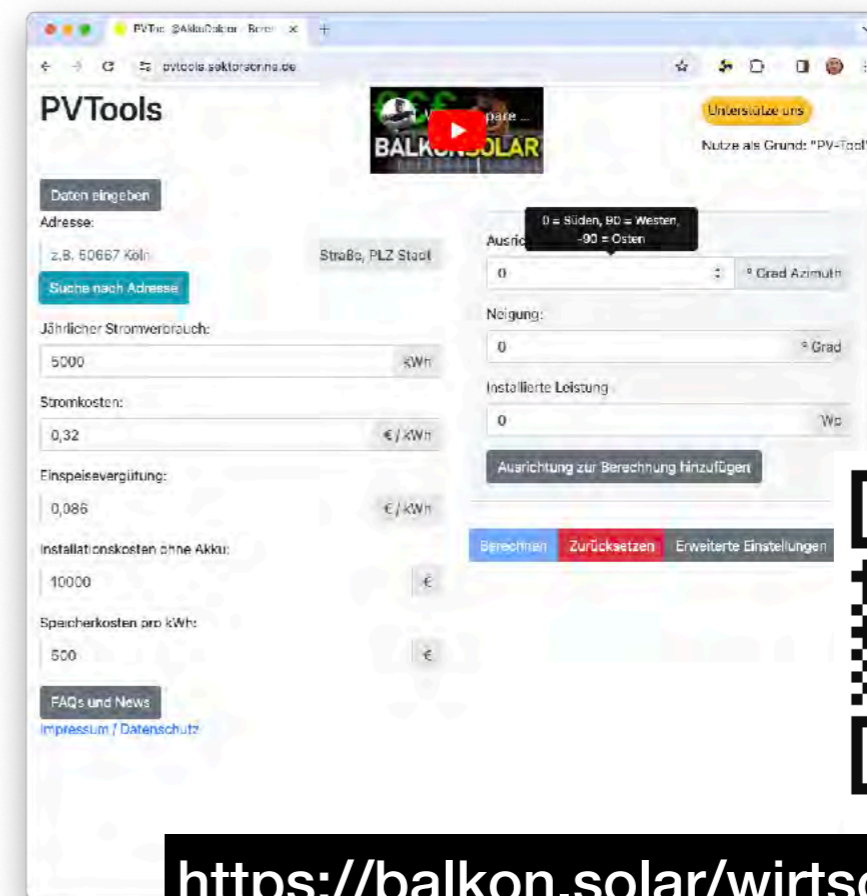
PVTools: @AkkuDoktor · Bere ×

pvtools.sektorenkopplung.de

PVTools

BALKONSOLAR

Unterstütze uns

Nutze als Grund: "PV-Tool"

Daten eingeben

Adresse:

z.B. 50667 Köln

Straße, PLZ Stadt

Suche nach Adresse

Jährlicher Stromverbrauch:

5000

kWh

Stromkosten:

0,32

€ / kWh

Einspeisevergütung:

0,086

€ / kWh

Installationskosten ohne Akku:

10000

€

Speicherkosten pro kWh:

500

€

FAQs und News

Impressum / Datenschutz

Ausric

0 = Süden, 90 = Westen, -90 = Osten

0

° Grad Azimuth

Neigung:

0

° Grad

Installierte Leistung:

0

Wp

Ausrichtung zur Berechnung hinzufügen

Berechnen

Zurücksetzen

Erweiterte Einstellungen

https://balkon.solar/wirts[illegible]